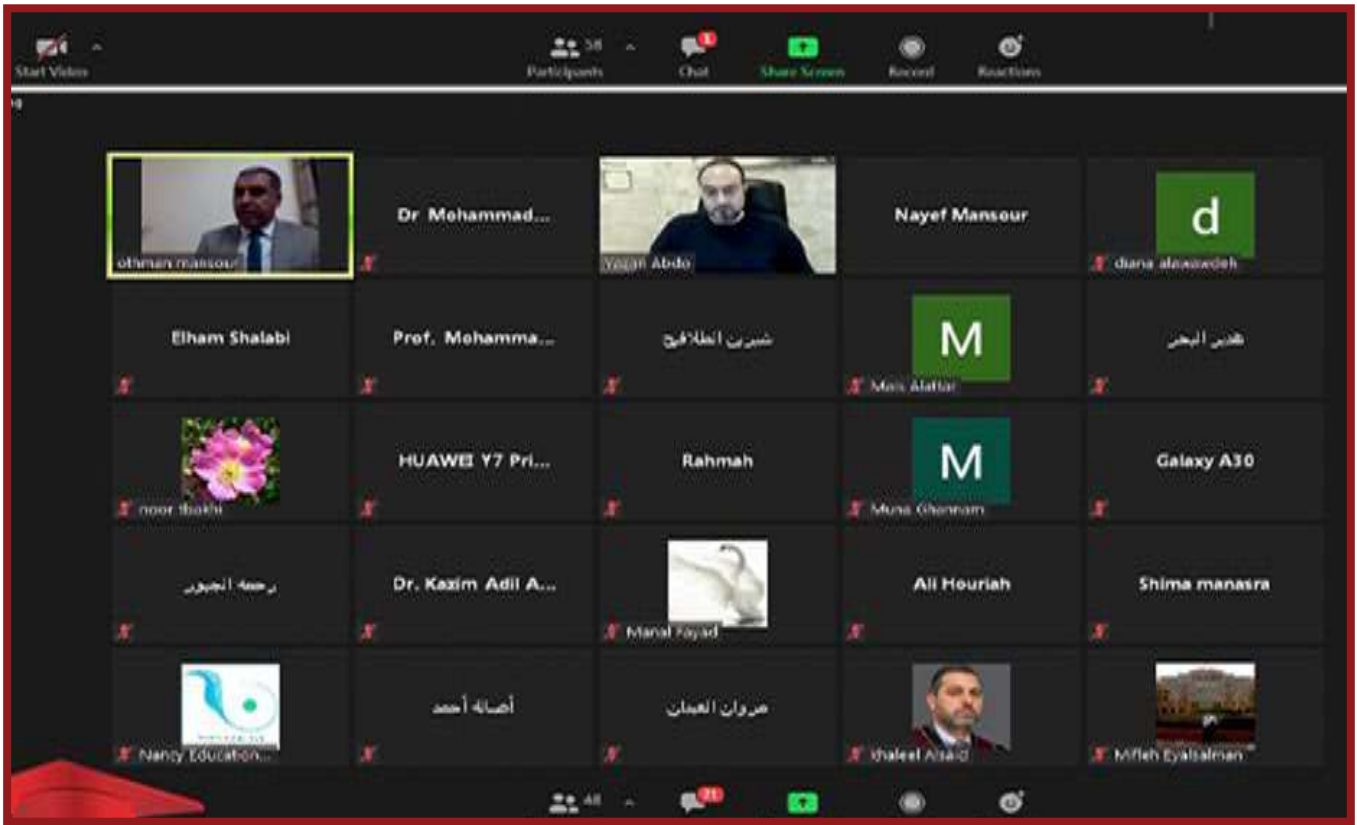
Start Video
58
Participants
1
Chat
Share Screen
Record
Reactions

othman mansour
Dr Mohammad...
Yazan Abdo
Nayef Mansour
d
diana alasasdeh

Elham Shalabi
Prof. Mohamma...
شيرين انطلاقيج
M
Mais Alaffar
هدير البحر

noor tbakhi
HUAWEI Y7 Pri...
Rahmah
M
Muna Ghannam
Galaxy A30

رحمة الجبوري
Dr. Kazim Adil A...
Manal Fayad
Ali Houriah
Shima manasra

Nancy Education...
أصالة أحمد
مروان العبدان
khaleel Alsaid
Mifleh Eyalsalman

48
21